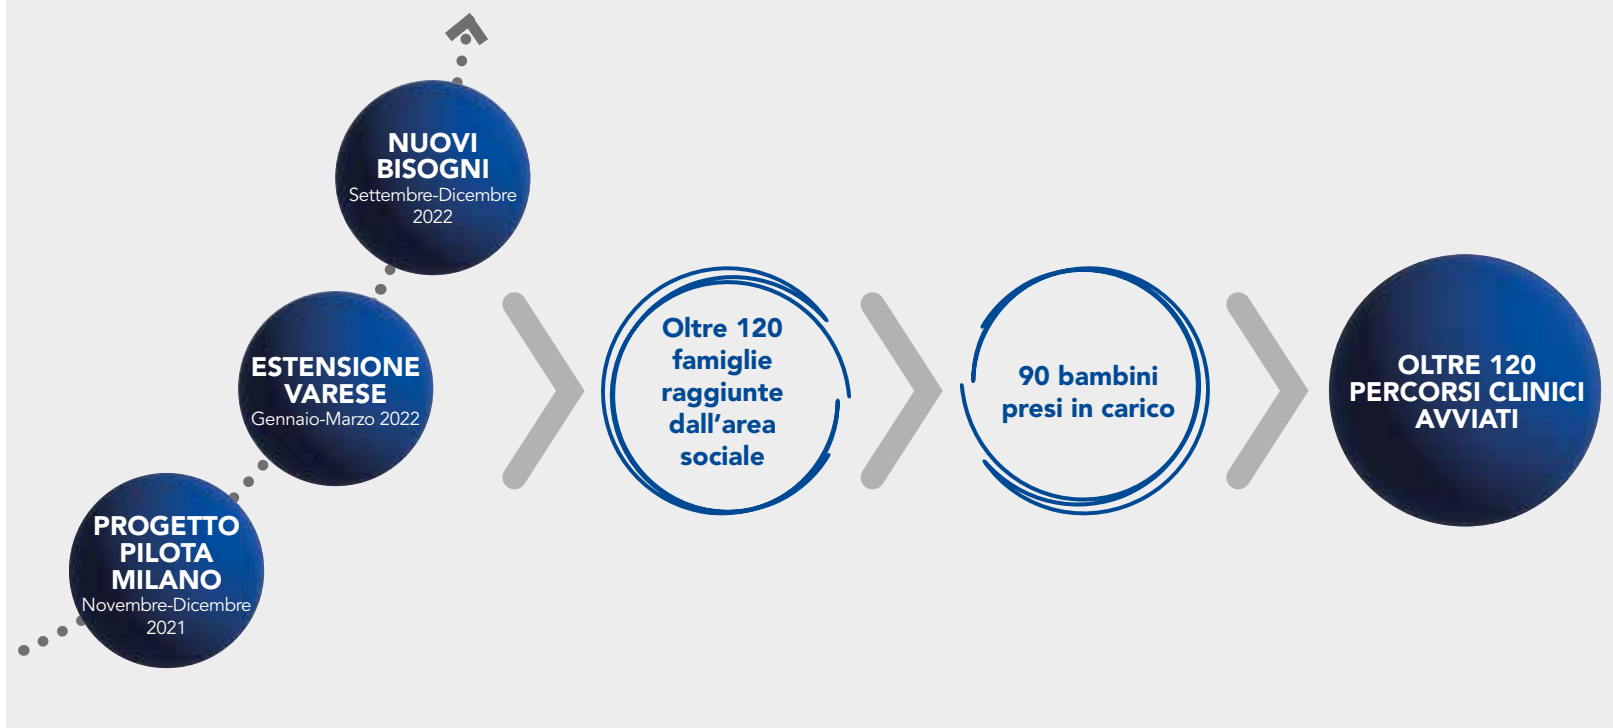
NUOVI BISOGNI
Settembre-Dicembre 2022

ESTENSIONE VARESE
Gennaio-Marzo 2022

PROGETTO PILOTA MILANO
Novembre-Dicembre 2021

Oltre 120 famiglie raggiunte dall'area sociale

90 bambini presi in carico

OLTRE 120 PERCORSI CLINICI AVVIATI